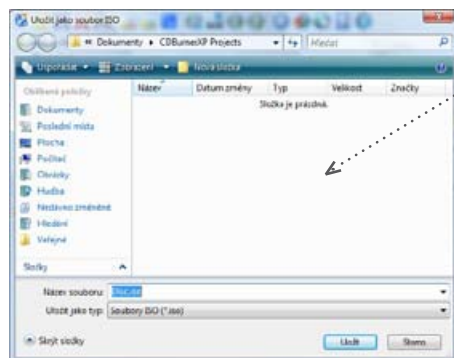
Uložit jako soubor ISO

« Dokumenty ▸ CDBurnerXP Projects

Hledat

Uspořádat ▾ Zobrazení ▾ Nová složka

Oblíbené položky

Dokumenty

Poslední místa

Plocha

Počítač

Obrázky

Hudba

Nedávno změněné

Hledání

Veřejné

Složky

| Název | Datum změny | Typ | Velikost | Značky |
|---|---|---|---|---|

Složka je prázdná.

Název souboru: Disc.iso

Uložit jako typ: Soubory ISO (*.iso)

Skrýt složky

Uložit

Storno